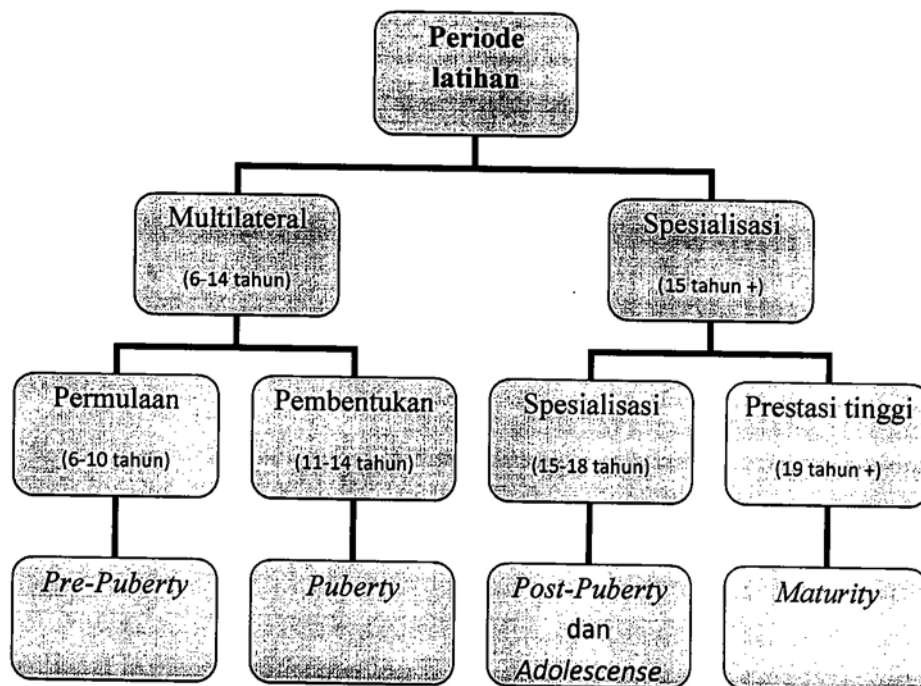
Periode latihan

Multilateral
(6-14 tahun)

Spesialisasi
(15 tahun +)

Permulaan
(6-10 tahun)

Pembentukan
(11-14 tahun)

Spesialisasi
(15-18 tahun)

Prestasi tinggi
(19 tahun +)

*Pre-Puberty*

*Puberty*

*Post-Puberty* dan *Adolescense*

*Maturity*